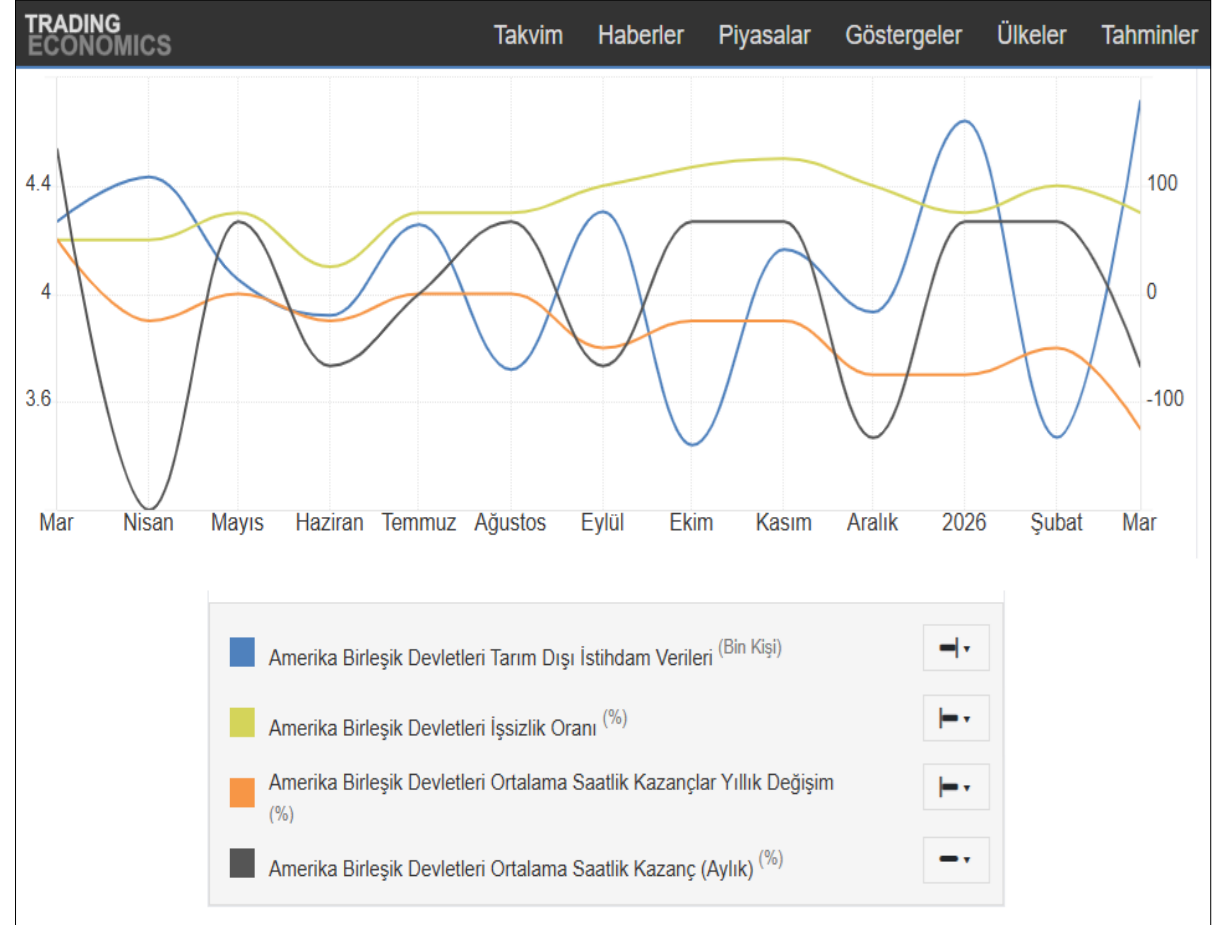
TRADING ECONOMICS

Takvim Haberler Piyasalar Göstergeler Ülkeler Tahminler

4.4
4
3.6

100
0
-100

Mar Nisan Mayıs Haziran Temmuz Ağustos Eylül Ekim Kasım Aralık 2026 Şubat Mar

Amerika Birleşik Devletleri Tarım Dışı İstihdam Verileri (Bin Kişi)

Amerika Birleşik Devletleri İşsizlik Oranı (%)

Amerika Birleşik Devletleri Ortalama Saatlik Kazançlar Yıllık Değişim (%)

Amerika Birleşik Devletleri Ortalama Saatlik Kazanç (Aylık) (%)